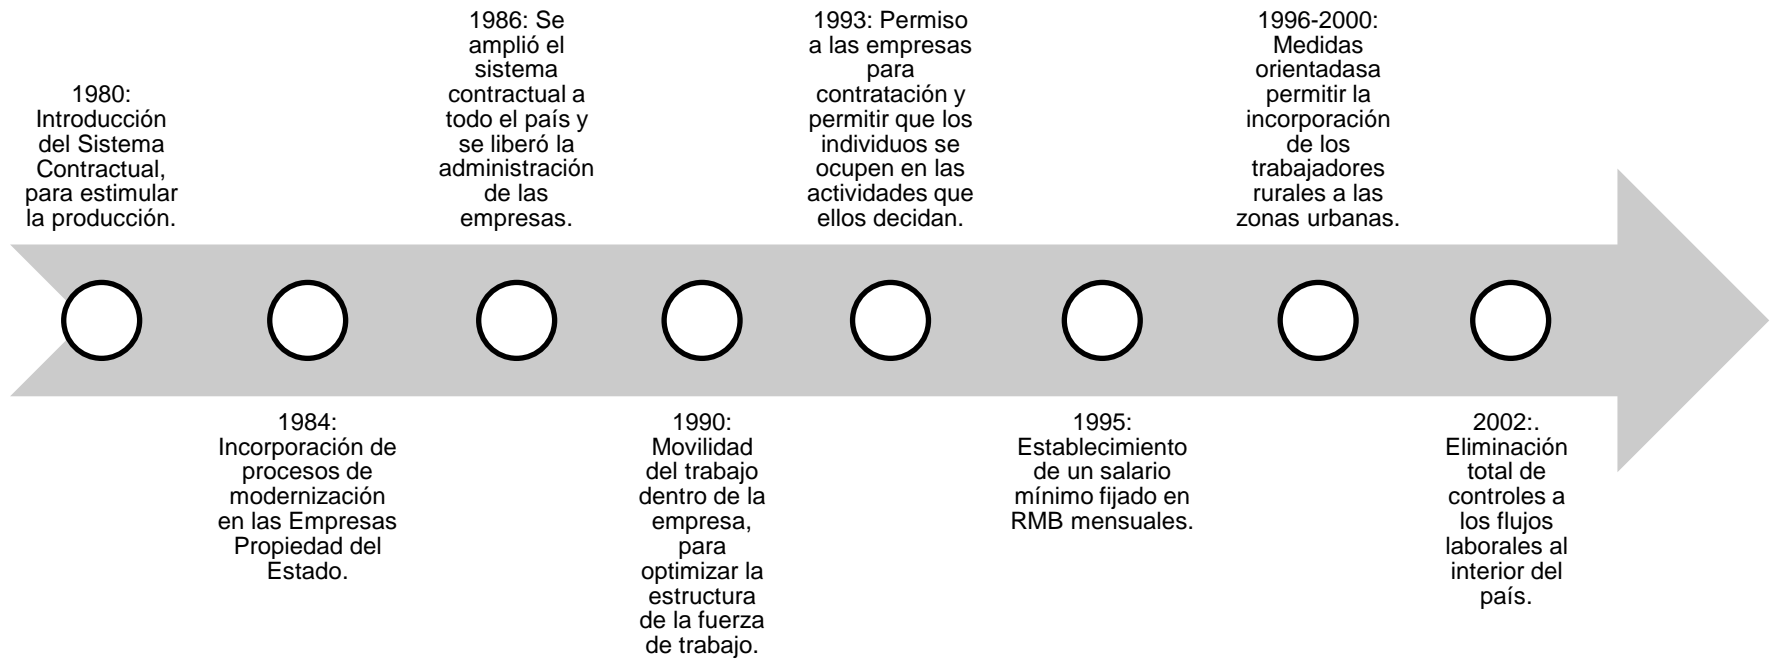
1980: Introducción del Sistema Contractual, para estimular la producción.

1984: Incorporación de procesos de modernización en las Empresas Propiedad del Estado.

1986: Se amplió el sistema contractual a todo el país y se liberó la administración de las empresas.

1990: Movilidad del trabajo dentro de la empresa, para optimizar la estructura de la fuerza de trabajo.

1993: Permiso a las empresas para contratación y permitir que los individuos se ocupen en las actividades que ellos decidan.

1995: Establecimiento de un salario mínimo fijado en RMB mensuales.

1996-2000: Medidas orientadasa permitir la incorporación de los trabajadores rurales a las zonas urbanas.

2002:. Eliminación total de controles a los flujos laborales al interior del país.